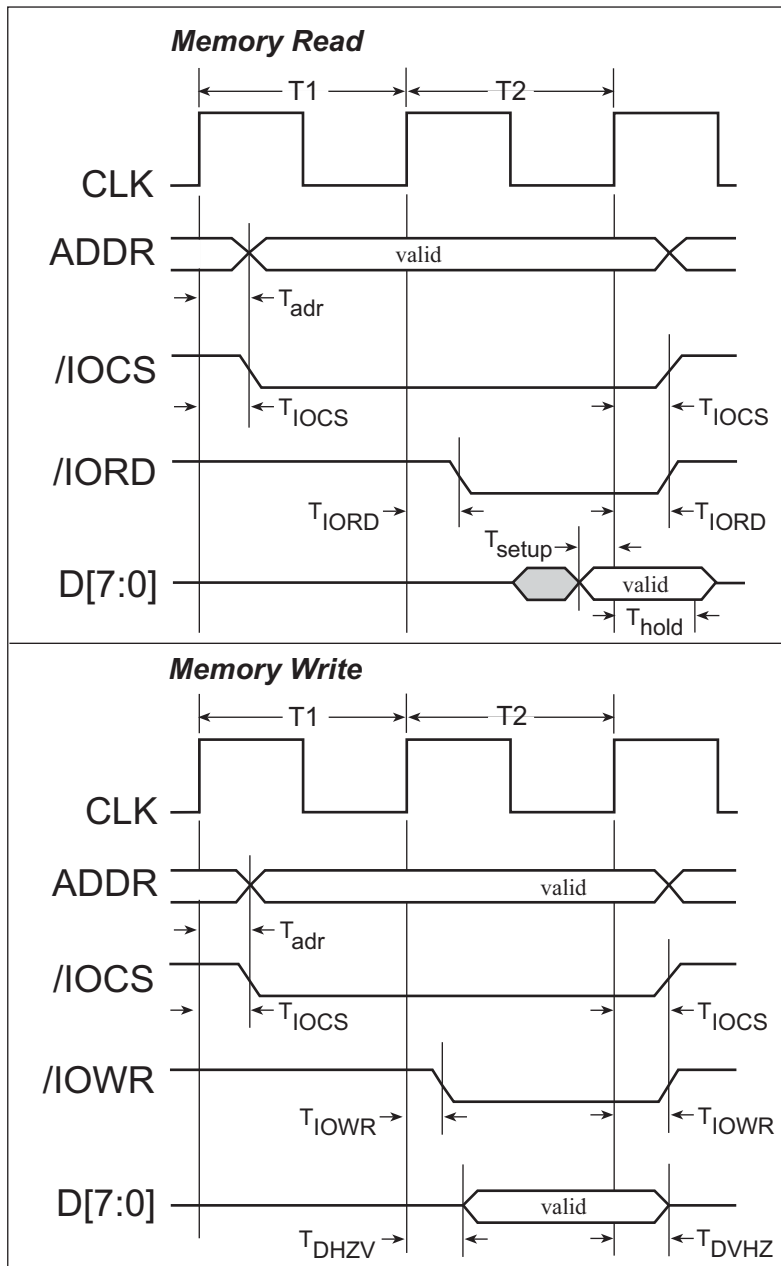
*Memory Read*

T1

T2

CLK

ADDR

valid

$T_{adr}$

/IOCS

$T_{IOCS}$

$T_{IOCS}$

/IORD

$T_{IORD}$

$T_{IORD}$

$T_{setup}$

D[7:0]

valid

$T_{hold}$

*Memory Write*

T1

T2

CLK

ADDR

valid

$T_{adr}$

/IOCS

$T_{IOCS}$

$T_{IOCS}$

/IOWR

$T_{IOWR}$

$T_{IOWR}$

D[7:0]

valid

$T_{DHZV}$

$T_{DVHZ}$